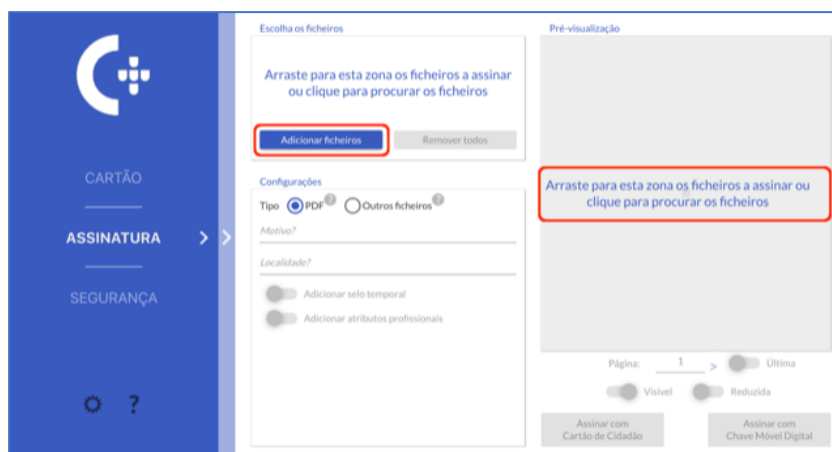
CARTÃO

ASSINATURA

SEGURANÇA

?

Escolha os ficheiros

Arraste para esta zona os ficheiros a assinar ou clique para procurar os ficheiros

Adicionar ficheiros

Remover todos

Configurações

Tipo PDF Outros ficheiros

Motivo?

Localidade?

Adicionar selo temporal

Adicionar atributos profissionais

Pré-visualização

Arraste para esta zona os ficheiros a assinar ou clique para procurar os ficheiros

Página: 1 > Última

Visível Reduzida

Assinar com Cartão de Cidadão

Assinar com Chave Móvel Digital